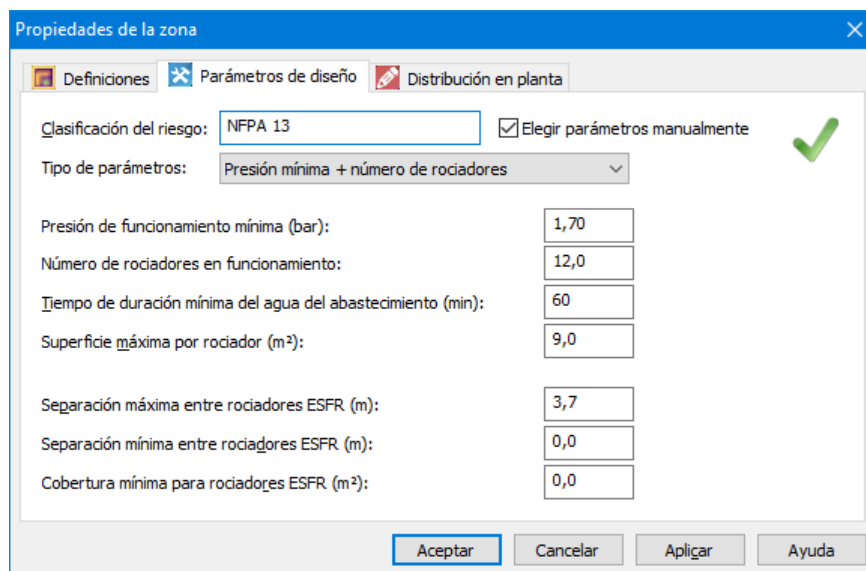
Propiedades de la zona

Definiciones
Parámetros de diseño
Distribución en planta

Clasificación del riesgo: NFPA 13
Elegir parámetros manualmente

Tipo de parámetros: Presión mínima + número de rociadores

Presión de funcionamiento mínima (bar): 1,70

Número de rociadores en funcionamiento: 12,0

Tiempo de duración mínima del agua del abastecimiento (min): 60

Superficie máxima por rociador (m²): 9,0

Separación máxima entre rociadores ESFR (m): 3,7

Separación mínima entre rociadores ESFR (m): 0,0

Cobertura mínima para rociadores ESFR (m²): 0,0

Aceptar
Cancelar
Aplicar
Ayuda